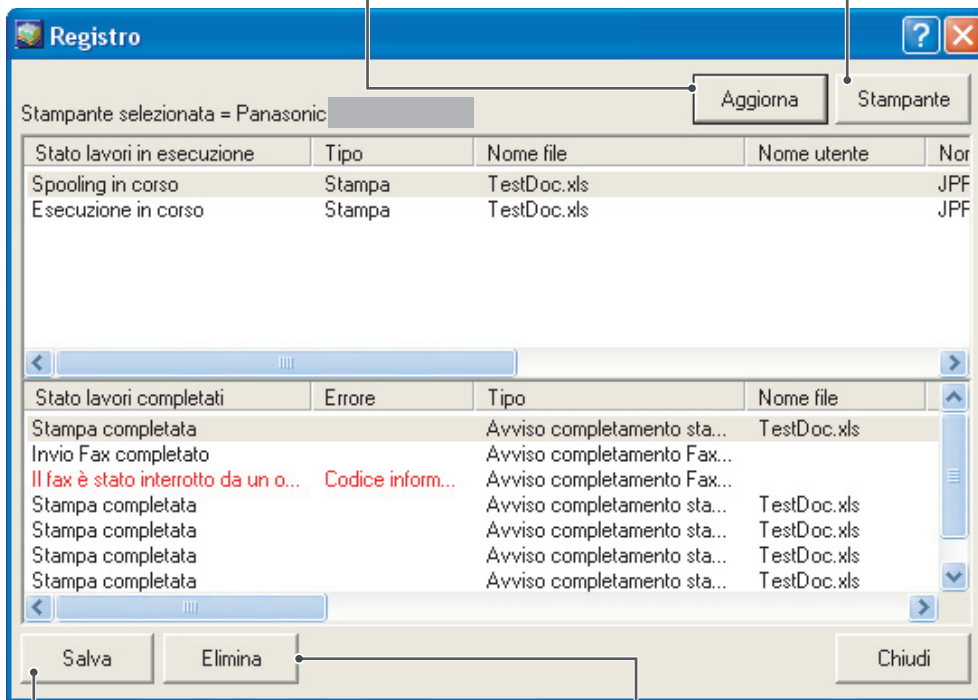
Registro

Aggiorna

Stampante

Stampante selezionata = Panasonic

| Stato lavori in esecuzione | Tipo | Nome file | Nome utente | Nor |
|---|---|---|---|---|
| Spooling in corso | Stampa | TestDoc.xls | | JPF |
| Esecuzione in corso | Stampa | TestDoc.xls | | JPF |

| Stato lavori completati | Errore | Tipo | Nome file |
|---|---|---|---|
| Stampa completata | | Avviso completamento sta... | TestDoc.xls |
| Invio Fax completato | | Avviso completamento Fax... | |
| Il fax è stato interrotto da un o... | Codice inform... | Avviso completamento Fax... | |
| Stampa completata | | Avviso completamento sta... | TestDoc.xls |
| Stampa completata | | Avviso completamento sta... | TestDoc.xls |
| Stampa completata | | Avviso completamento sta... | TestDoc.xls |
| Stampa completata | | Avviso completamento sta... | TestDoc.xls |

Salva

Elimina

Chiudi